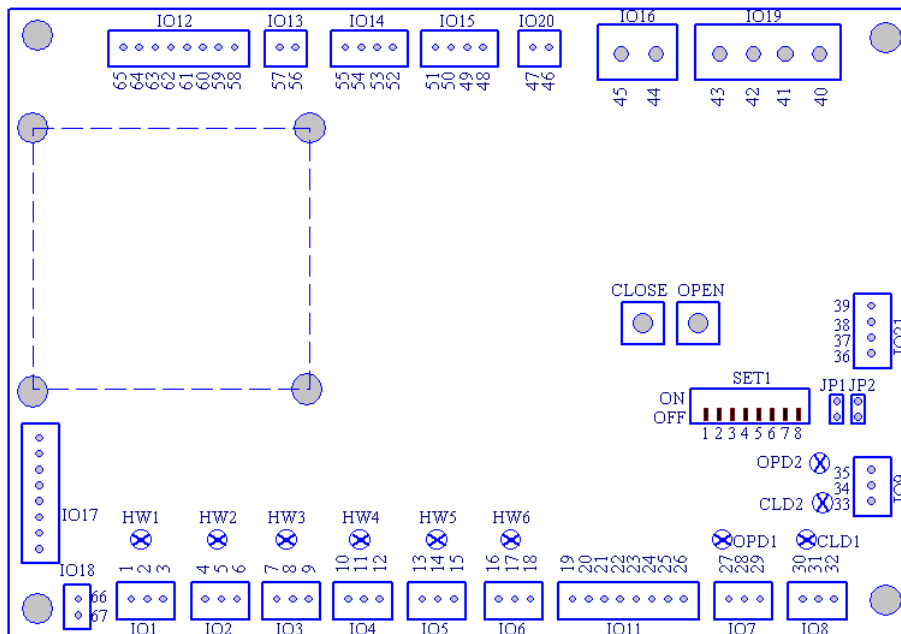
IO12 IO13 IO14 IO15 IO20 IO16 IO19

65 64 63 62 61 60 59 58 57 56 55 54 53 52 51 50 49 48 47 46 45 44 43 42 41 40

CLOSE OPEN

39 38 37 36 IO21

SET1
ON
OFF
1 2 3 4 5 6 7 8

JP1 JP2

OPD2 35 34 CLD2 33 IO9

IO17

HW1 HW2 HW3 HW4 HW5 HW6

OPD1 CLD1

1 2 3 4 5 6 7 8 9 10 11 12 13 14 15 16 17 18 19 20 21 22 23 24 25 26 27 28 29 30 31 32

IO18 66 67

IO1 IO2 IO3 IO4 IO5 IO6 IO11 IO7 IO8